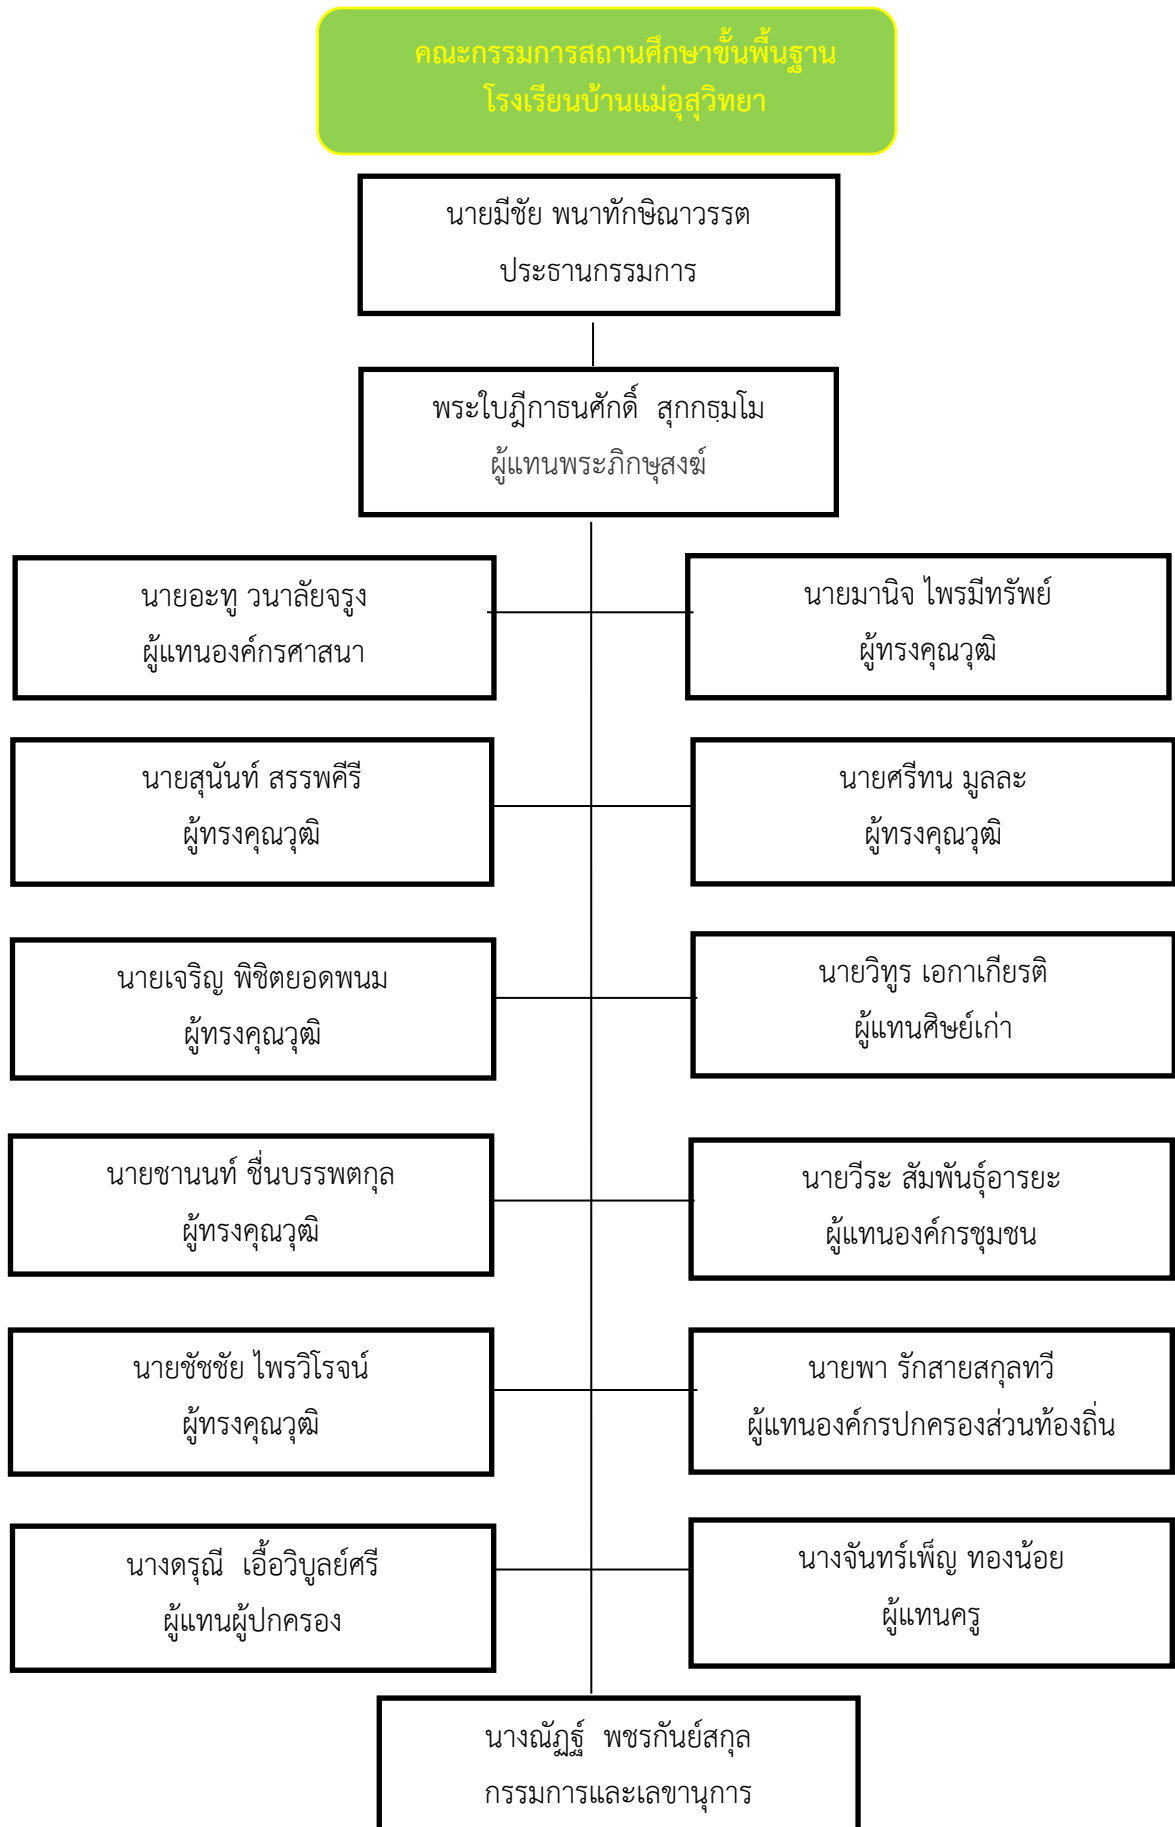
คณะกรรมการสถานศึกษาขั้นพื้นฐาน
โรงเรียนบ้านแม่อุสุวิทยา

นายมีชัย พนาทักษิณาวรรต
ประธานกรรมการ

พระใบฎีกาธนศักดิ์ สุกกธฺมโม
ผู้แทนพระภิกษุสงฆ์

นายอะทู วนาลัยจรูง
ผู้แทนองค์กรศาสนา

นายมานิจ ไพรมีทรัพย์
ผู้ทรงคุณวุฒิ

นายสุนันท์ สรรพคีรี
ผู้ทรงคุณวุฒิ

นายศรีทน มูลละ
ผู้ทรงคุณวุฒิ

นายเจริญ พิชิตยอดพนม
ผู้ทรงคุณวุฒิ

นายวิทูร เอกาเกียรติ
ผู้แทนศิษย์เก่า

นายชานนท์ ชื่นบรรพตกุล
ผู้ทรงคุณวุฒิ

นายวีระ สัมพันธ์อารยะ
ผู้แทนองค์กรชุมชน

นายชัชชัย ไพรวิโรจน์
ผู้ทรงคุณวุฒิ

นายพา รักสายสกุลทวี
ผู้แทนองค์กรปกครองส่วนท้องถิ่น

นางดรุณี เอื้อวิบูลย์ศรี
ผู้แทนผู้ปกครอง

นางจันทร์เพ็ญ ทองน้อย
ผู้แทนครู

นางณัฏฐ์ พชรกันย์สกุล
กรรมการและเลขานุการ